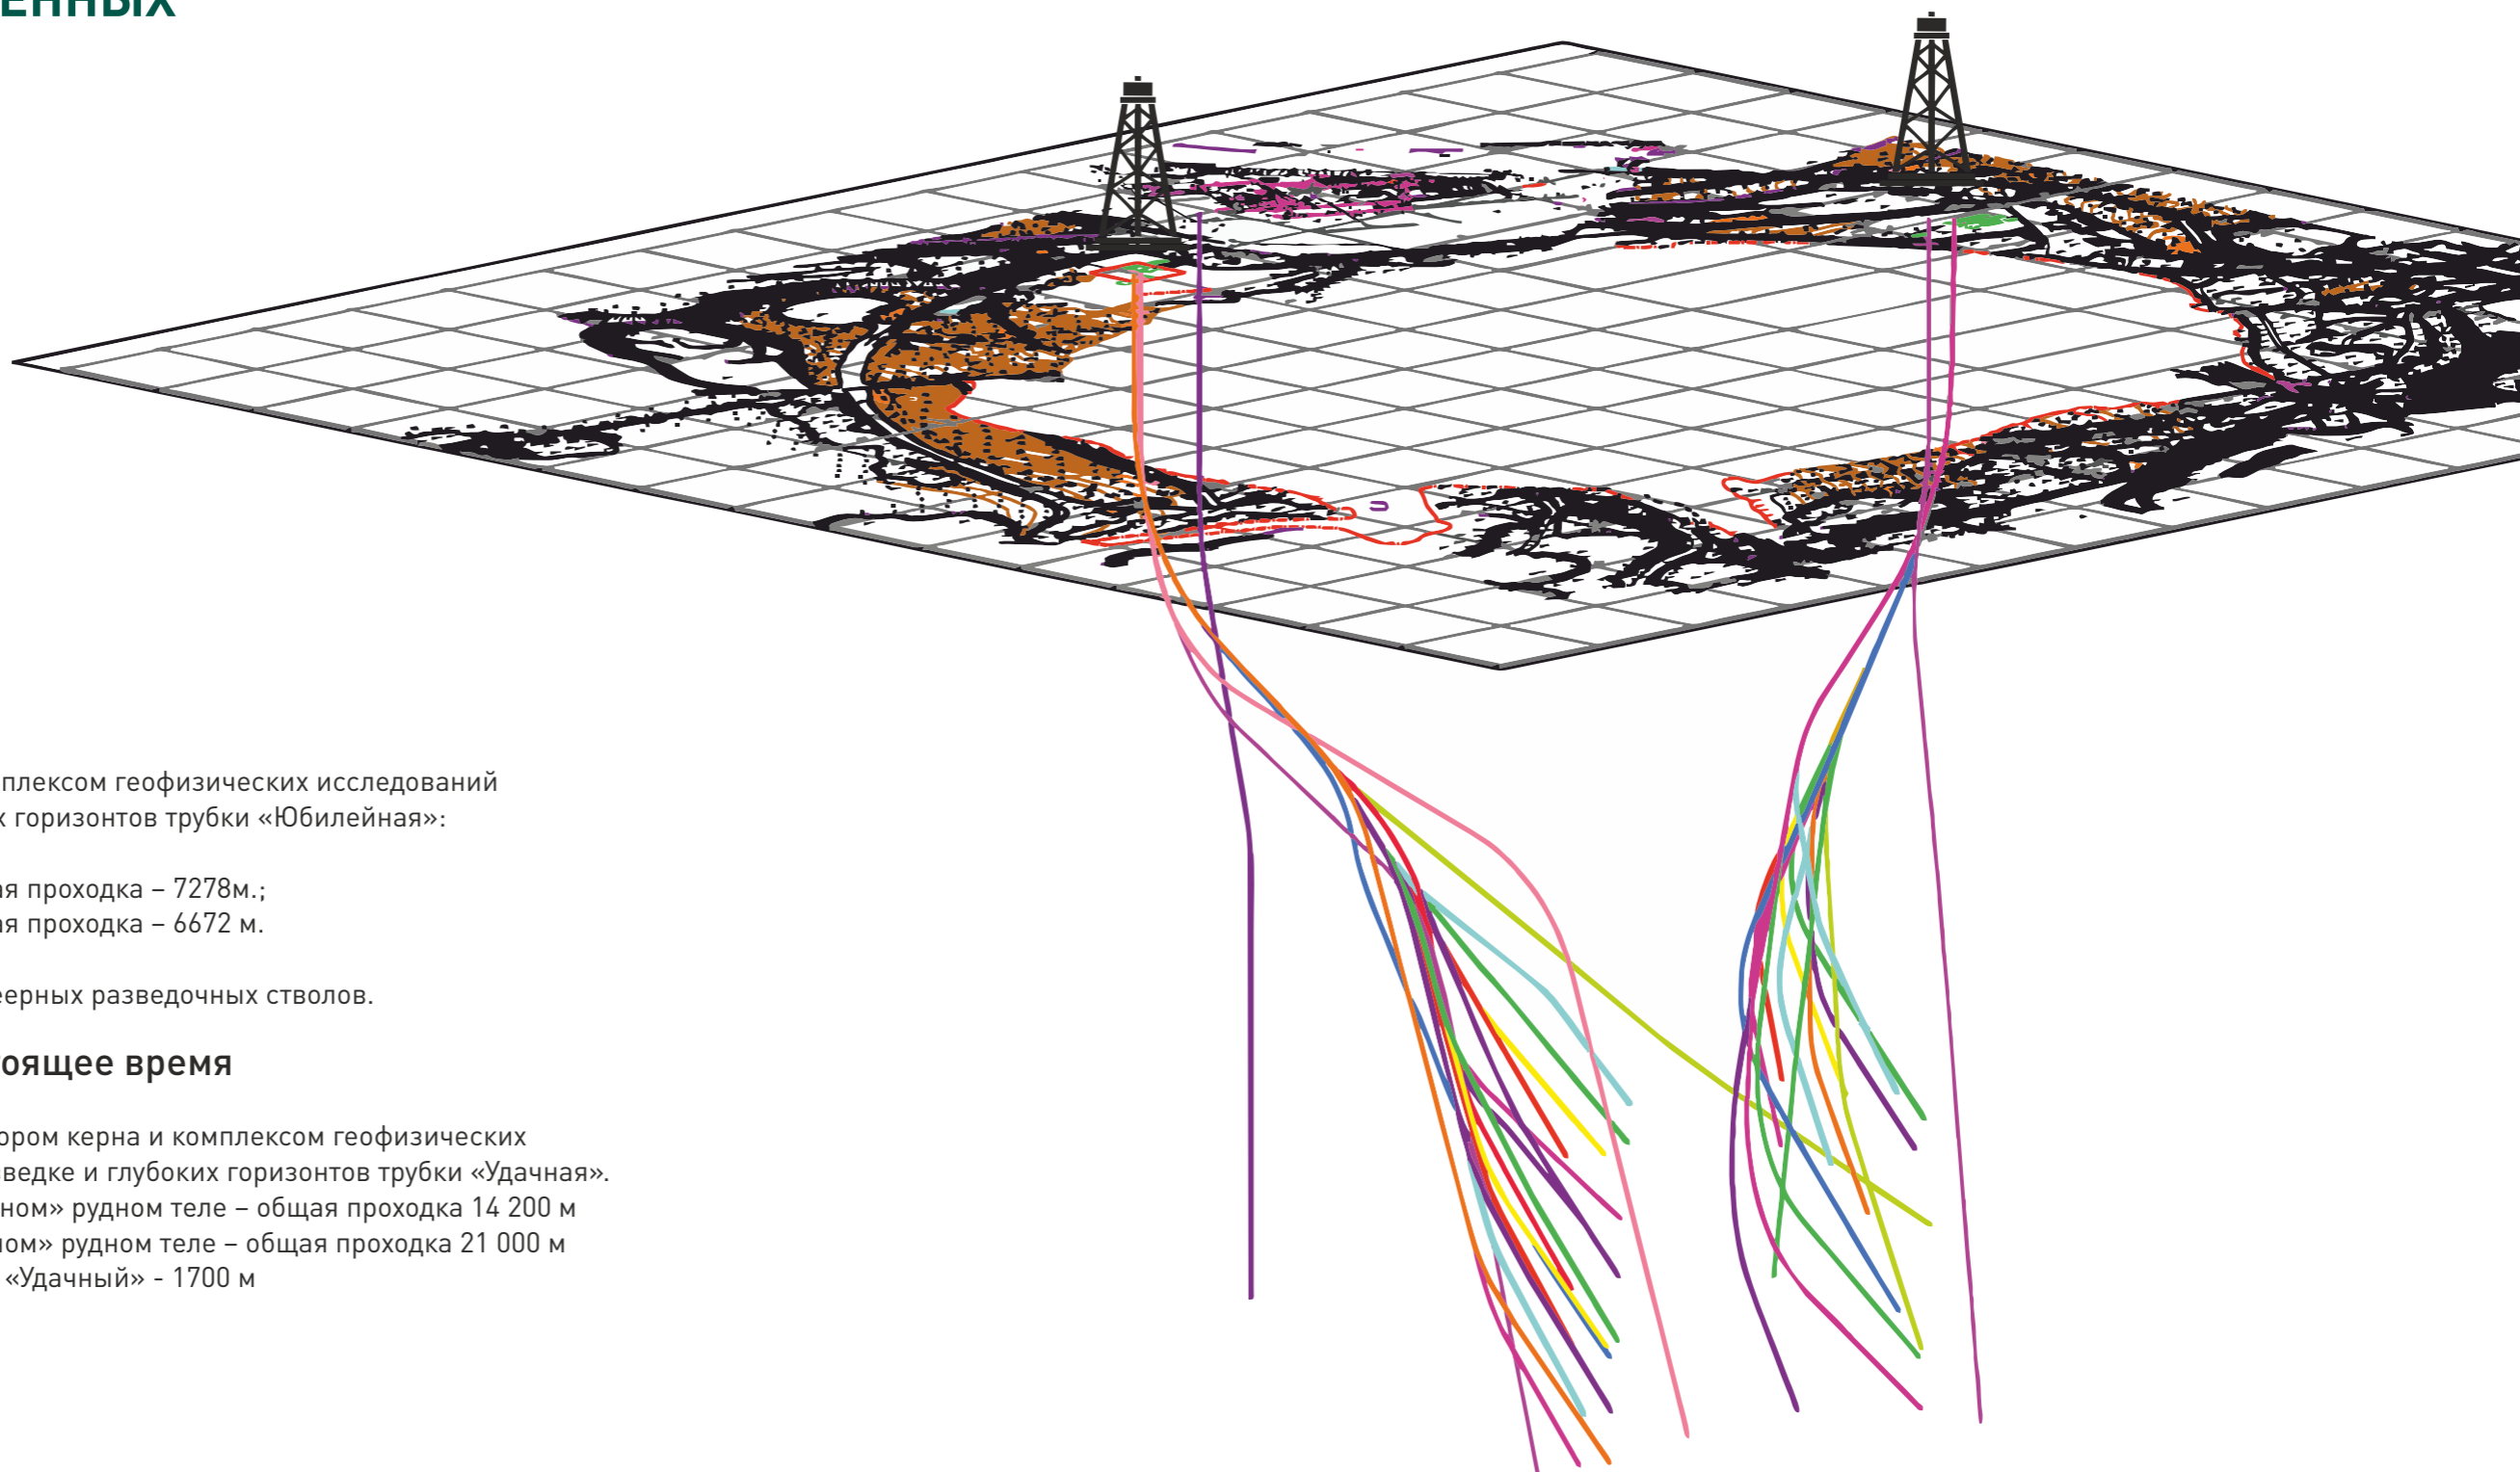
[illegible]енных

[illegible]плексом геофизических исследований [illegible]х горизонтов трубки «Юбилейная»:

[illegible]ая проходка – 7278м.;
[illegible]ая проходка – 6672 м.

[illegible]еерных разведочных стволов.

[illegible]оящее время

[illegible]ором керна и комплексом геофизических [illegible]ведке и глубоких горизонтов трубки «Удачная».
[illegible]ном» рудном теле – общая проходка 14 200 м
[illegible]ом» рудном теле – общая проходка 21 000 м
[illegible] «Удачный» - 1700 м